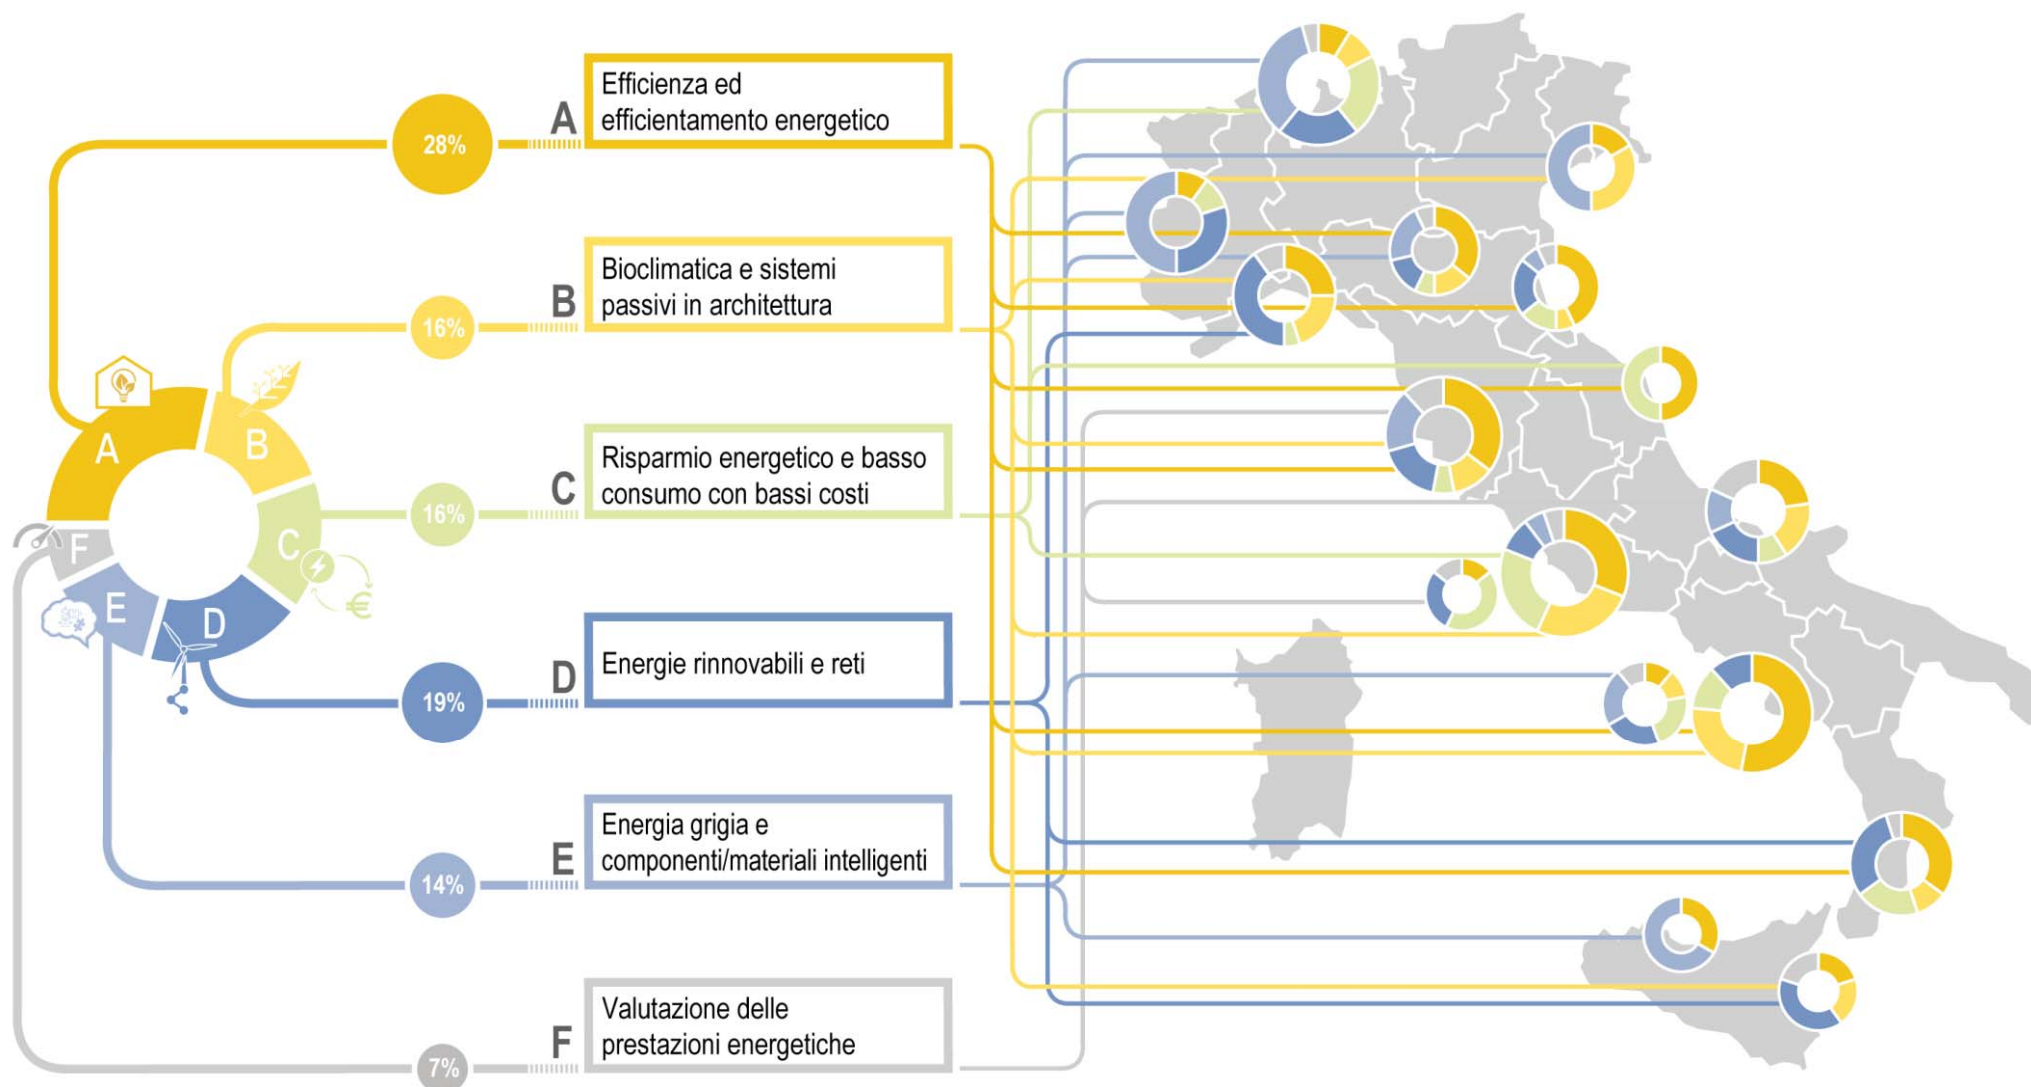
28%
A
Efficienza ed efficientamento energetico

16%
B
Bioclimatica e sistemi passivi in architettura

16%
C
Risparmio energetico e basso consumo con bassi costi

19%
D
Energie rinnovabili e reti

14%
E
Energia grigia e componenti/materiali intelligenti

7%
F
Valutazione delle prestazioni energetiche

A
B
C
D
E
F